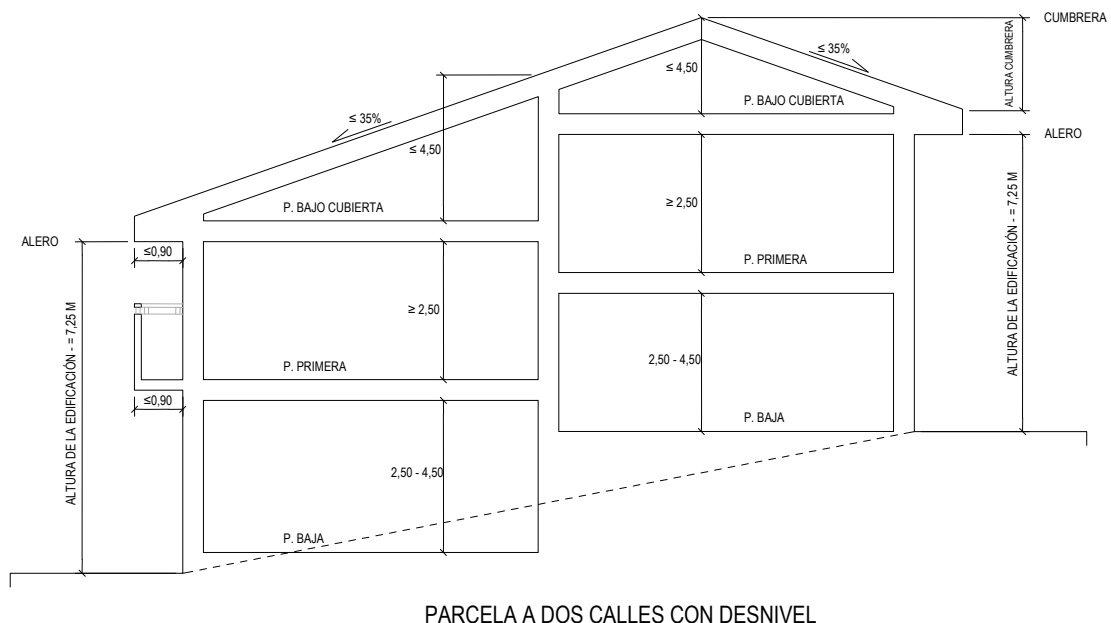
CUMBRERA
ALTURA CUMBRERA
≤ 35%
≤ 4,50
P. BAJO CUBIERTA
ALERO
≤ 35%
≤ 4,50
P. BAJO CUBIERTA
≥ 2,50
P. PRIMERA
ALTURA DE LA EDIFICACIÓN - = 7,25 M
ALERO
≤0,90
≥ 2,50
P. PRIMERA
2,50 - 4,50
P. BAJA
≤0,90
ALTURA DE LA EDIFICACIÓN - = 7,25 M
2,50 - 4,50
P. BAJA

PARCELA A DOS CALLES CON DESNIVEL